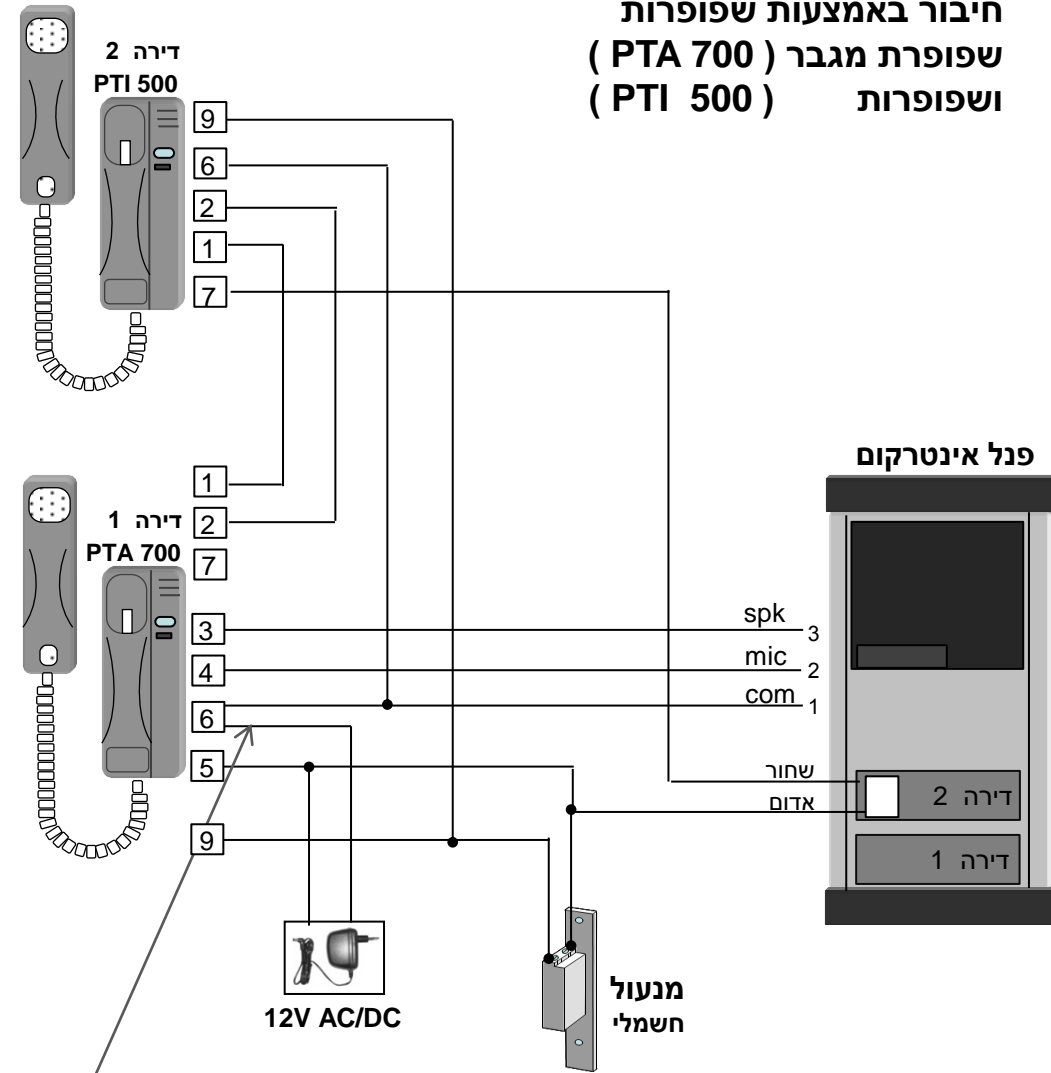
חיבור באמצעות שפופרות
שפופרת מגבר ( PTA 700 )
ושפופרות ( PTI 500 )

דירה 2
PTI 500

9
6
2
1
7

1
דירה 1
2
PTA 700
7
3
4
6
5
9

פנל אינטרקום

spk
3
mic
2
com
1

שחור
אדום

דירה 2
דירה 1

12V AC/DC

מנעול
חשמלי